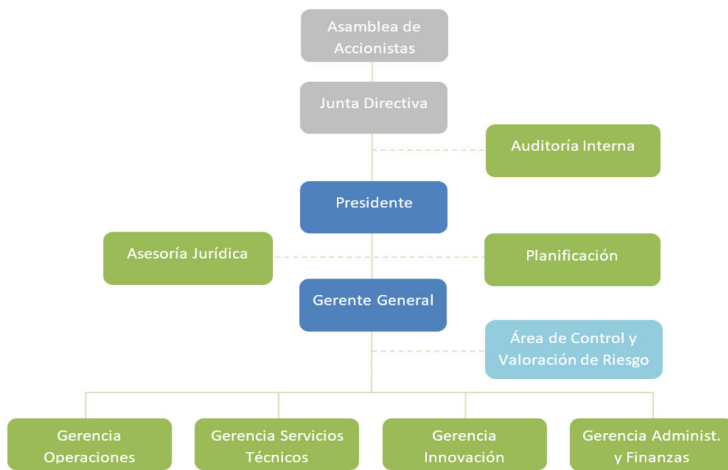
Asamblea de Accionistas

Junta Directiva

Auditoría Interna

Presidente

Asesoría Jurídica

Planificación

Gerente General

Área de Control y Valoración de Riesgo

Gerencia Operaciones

Gerencia Servicios Técnicos

Gerencia Innovación

Gerencia Administ. y Finanzas